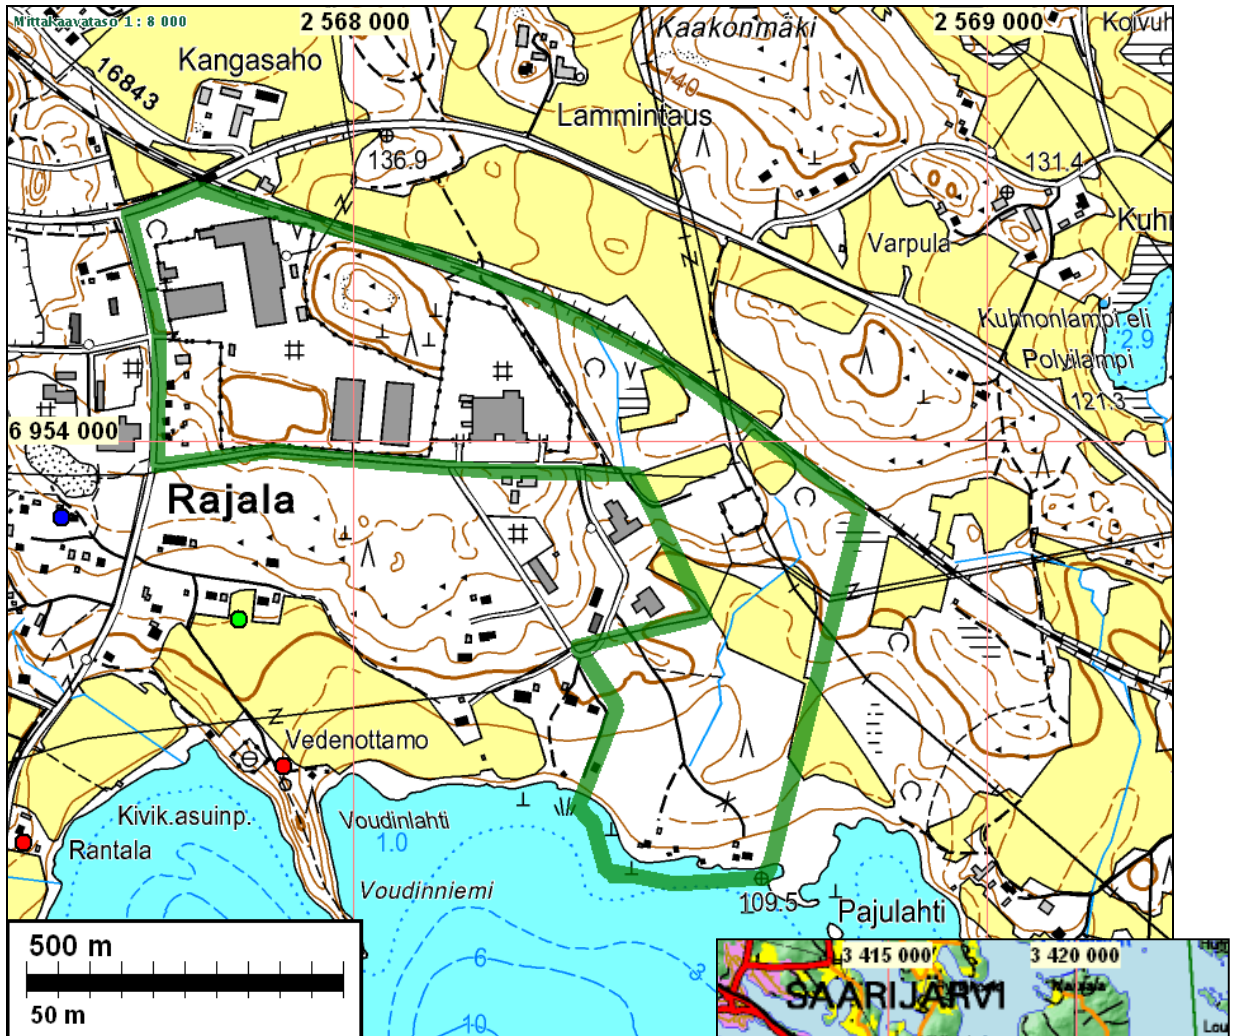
Mittakaavataso 1 : 8 000
2 568 000
Kaakonmäki
2 569 000
Koivu
Kangasaho
16843
140
Lammintaus
136.9
131.4
Kuhi
Varpula
Kuhnonlampi eli
Polvilampi
2.9
121.3
6 954 000
Rajala
Vedenottamo
Kivik.asuinp.
Rantala
Voudinlahti
1.0
Voudinniemi
109.5
Pajulahti
500 m
50 m
6
3
10
3 415 000
3 420 000
SAARIJÄRVI